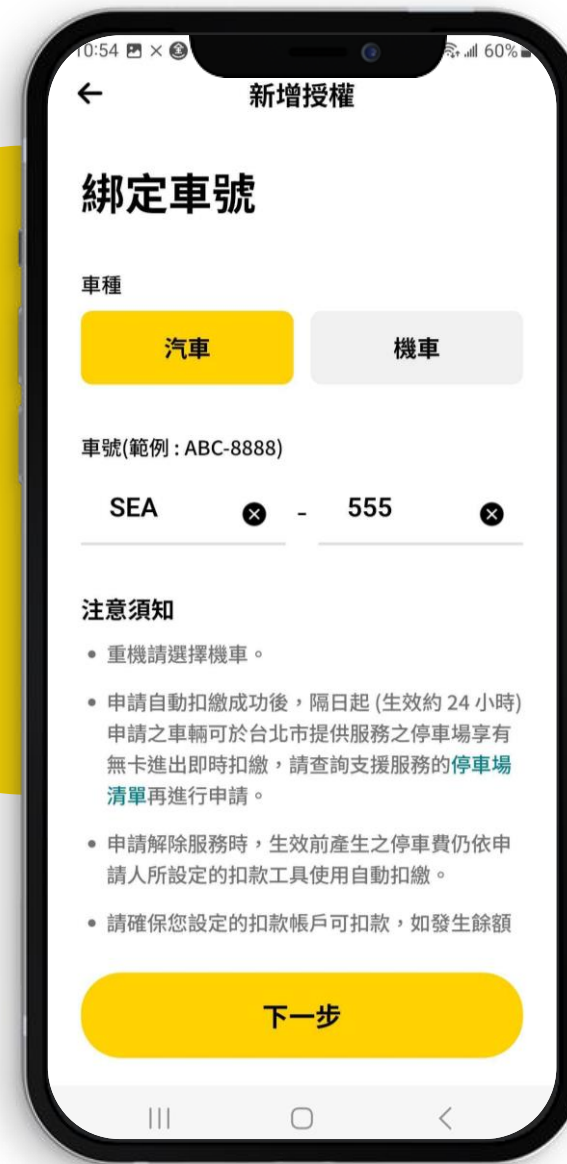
10:54 60%

←

新增授權

綁定車號

車種

汽車

機車

車號(範例 : ABC-8888)

SEA

-

555

注意須知

• 重機請選擇機車。

• 申請自動扣繳成功後，隔日起 (生效約 24 小時) 申請之車輛可於台北市提供服務之停車場享有無卡進出即時扣繳，請查詢支援服務的停車場清單再進行申請。

• 申請解除服務時，生效前產生之停車費仍依申請人所設定的扣款工具使用自動扣繳。

• 請確保您設定的扣款帳戶可扣款，如發生餘額

下一步